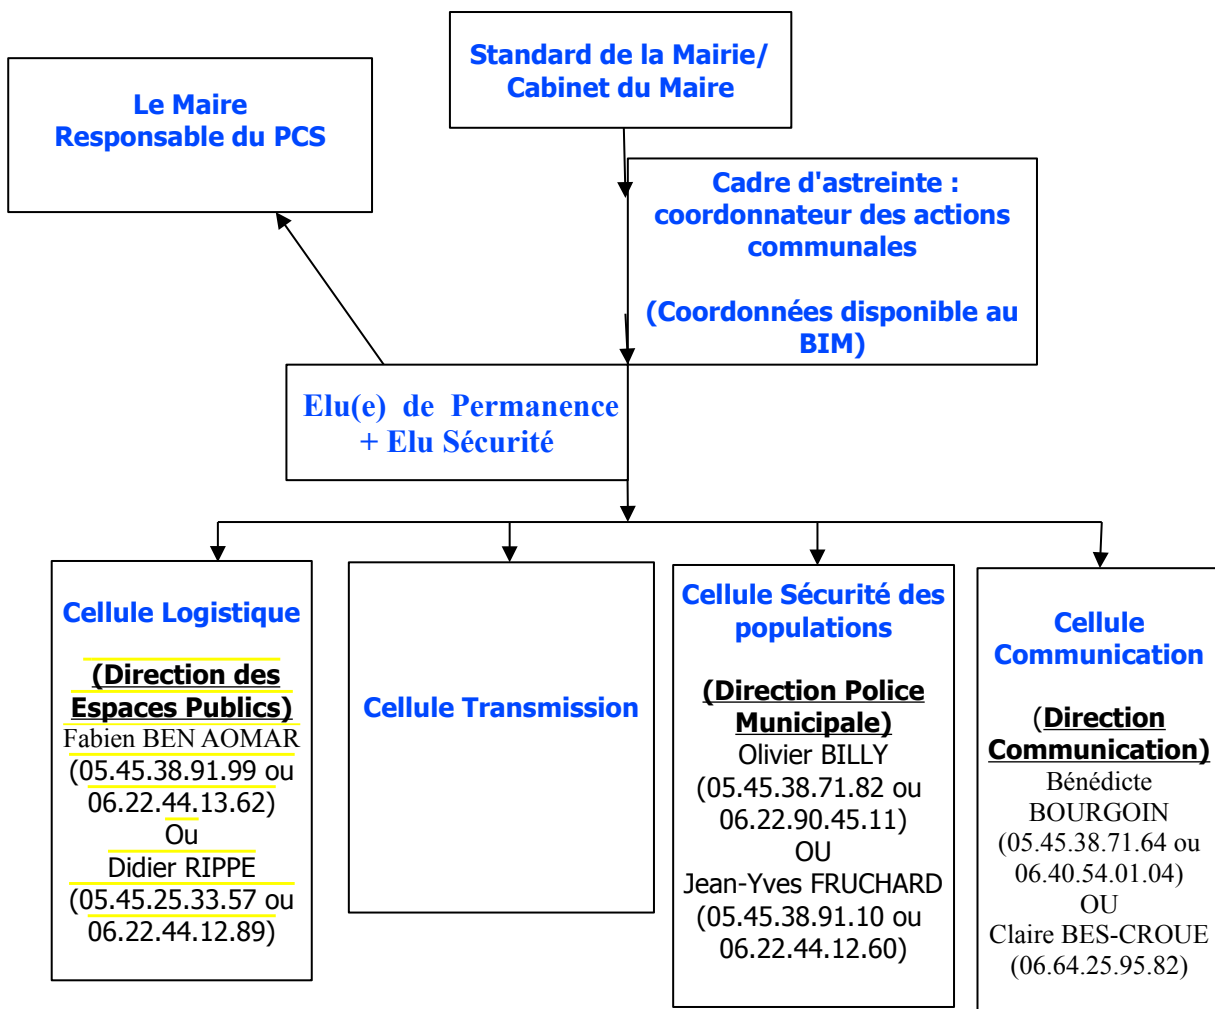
Standard de la Mairie/
Cabinet du Maire

Le Maire
Responsable du PCS

Cadre d'astreinte : coordonnateur des actions communales

(Coordonnées disponible au BIM)

Elu(e) de Permanence + Elu Sécurité

Cellule Logistique

(Direction des Espaces Publics)
Fabien BEN AOMAR
(05.45.38.91.99 ou 06.22.44.13.62)
Ou
Didier RIPPE
(05.45.25.33.57 ou 06.22.44.12.89)

Cellule Transmission

Cellule Sécurité des populations

(Direction Police Municipale)
Olivier BILLY
(05.45.38.71.82 ou 06.22.90.45.11)
OU
Jean-Yves FRUCHARD
(05.45.38.91.10 ou 06.22.44.12.60)

Cellule Communication

(Direction Communication)
Bénédicte BOURGOIN
(05.45.38.71.64 ou 06.40.54.01.04)
OU
Claire BES-CROUE
(06.64.25.95.82)